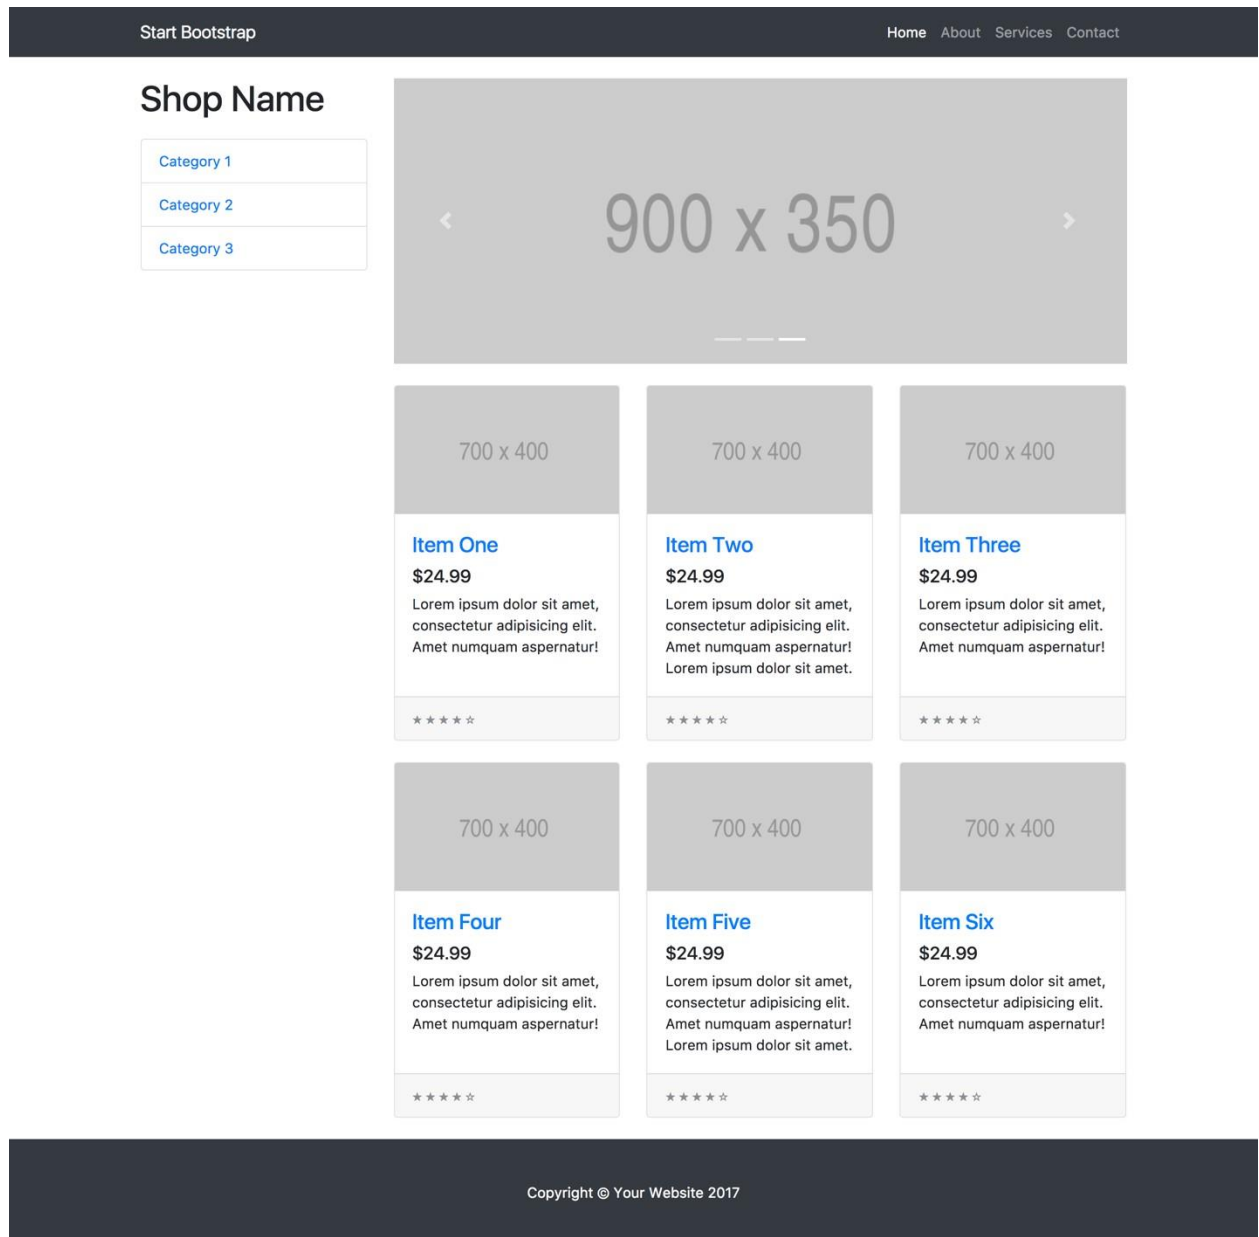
Start Bootstrap

Home About Services Contact

Shop Name

Category 1
Category 2
Category 3

900 x 350

700 x 400

Item One

$24.99

Lorem ipsum dolor sit amet, consectetur adipisicing elit. Amet numquam aspernatur!

★★★★☆

700 x 400

Item Two

$24.99

Lorem ipsum dolor sit amet, consectetur adipisicing elit. Amet numquam aspernatur! Lorem ipsum dolor sit amet.

★★★★☆

700 x 400

Item Three

$24.99

Lorem ipsum dolor sit amet, consectetur adipisicing elit. Amet numquam aspernatur!

★★★★☆

700 x 400

Item Four

$24.99

Lorem ipsum dolor sit amet, consectetur adipisicing elit. Amet numquam aspernatur!

★★★★☆

700 x 400

Item Five

$24.99

Lorem ipsum dolor sit amet, consectetur adipisicing elit. Amet numquam aspernatur! Lorem ipsum dolor sit amet.

★★★★☆

700 x 400

Item Six

$24.99

Lorem ipsum dolor sit amet, consectetur adipisicing elit. Amet numquam aspernatur!

★★★★☆

Copyright © Your Website 2017